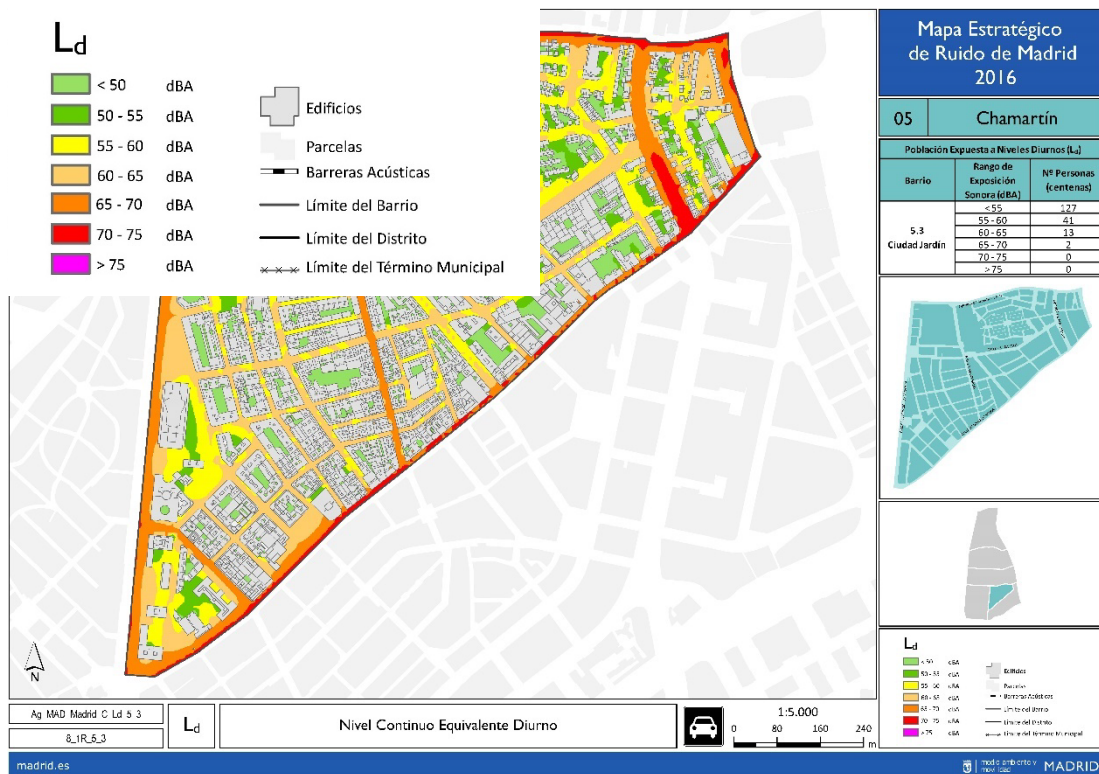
$L_d$

< 50 dBA
50 - 55 dBA
55 - 60 dBA
60 - 65 dBA
65 - 70 dBA
70 - 75 dBA
> 75 dBA

Edificios
Parcelas
Barreras Acústicas
Límite del Barrio
Límite del Distrito
Límite del Término Municipal

Mapa Estratégico de Ruido de Madrid 2016

05 Chamartín

Población Expuesta a Niveles Diurnos ($L_d$)

| Barrio | Rango de Exposición Sonora (dBA) | Nº Personas (centenas) |
|---|---|---|
| 5.3 Ciudad Jardín | <55 | 127 |
| | 55 - 60 | 41 |
| | 60 - 65 | 13 |
| | 65 - 70 | 2 |
| | 70 - 75 | 0 |
| | >75 | 0 |

$L_d$
< 50 dBA
50 - 55 dBA
55 - 60 dBA
60 - 65 dBA
65 - 70 dBA
70 - 75 dBA
> 75 dBA
Edificios
Parcelas
Barreras Acústicas
Límite del Barrio
Límite del Distrito
Límite del Término Municipal

N

Ag_MAD_Madrid_C_Ld_5_3
8_1R_5_3
$L_d$
Nivel Continuo Equivalente Diurno
1:5.000
0 80 160 240 m

madrid.es
medio ambiente y movilidad MADRID